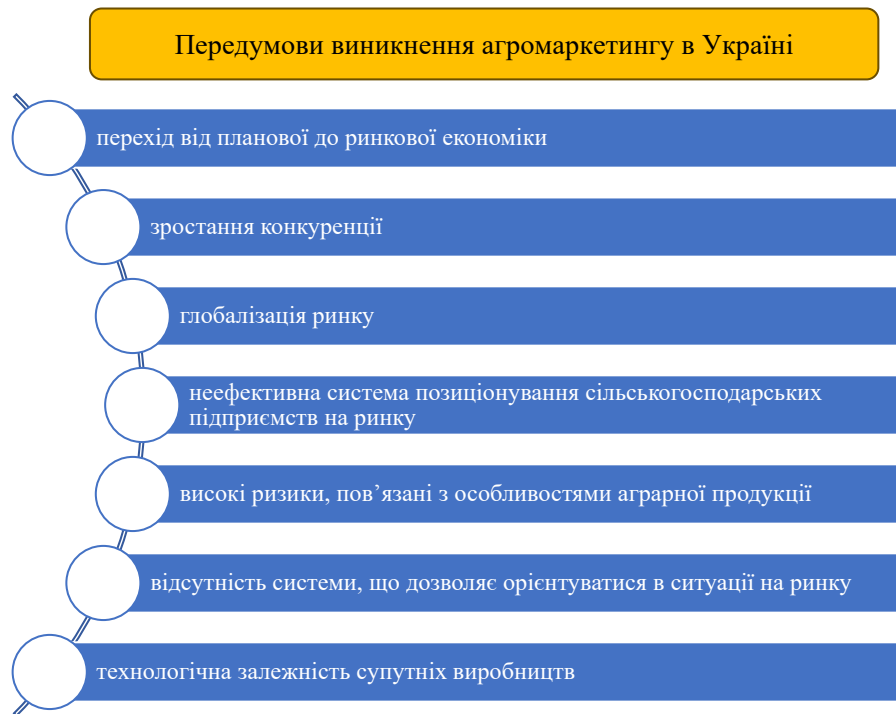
Передумови виникнення агромаркетингу в Україні

перехід від планової до ринкової економіки

зростання конкуренції

глобалізація ринку

неефективна система позиціонування сільськогосподарських підприємств на ринку

високі ризики, пов’язані з особливостями аграрної продукції

відсутність системи, що дозволяє орієнтуватися в ситуації на ринку

технологічна залежність супутніх виробництв